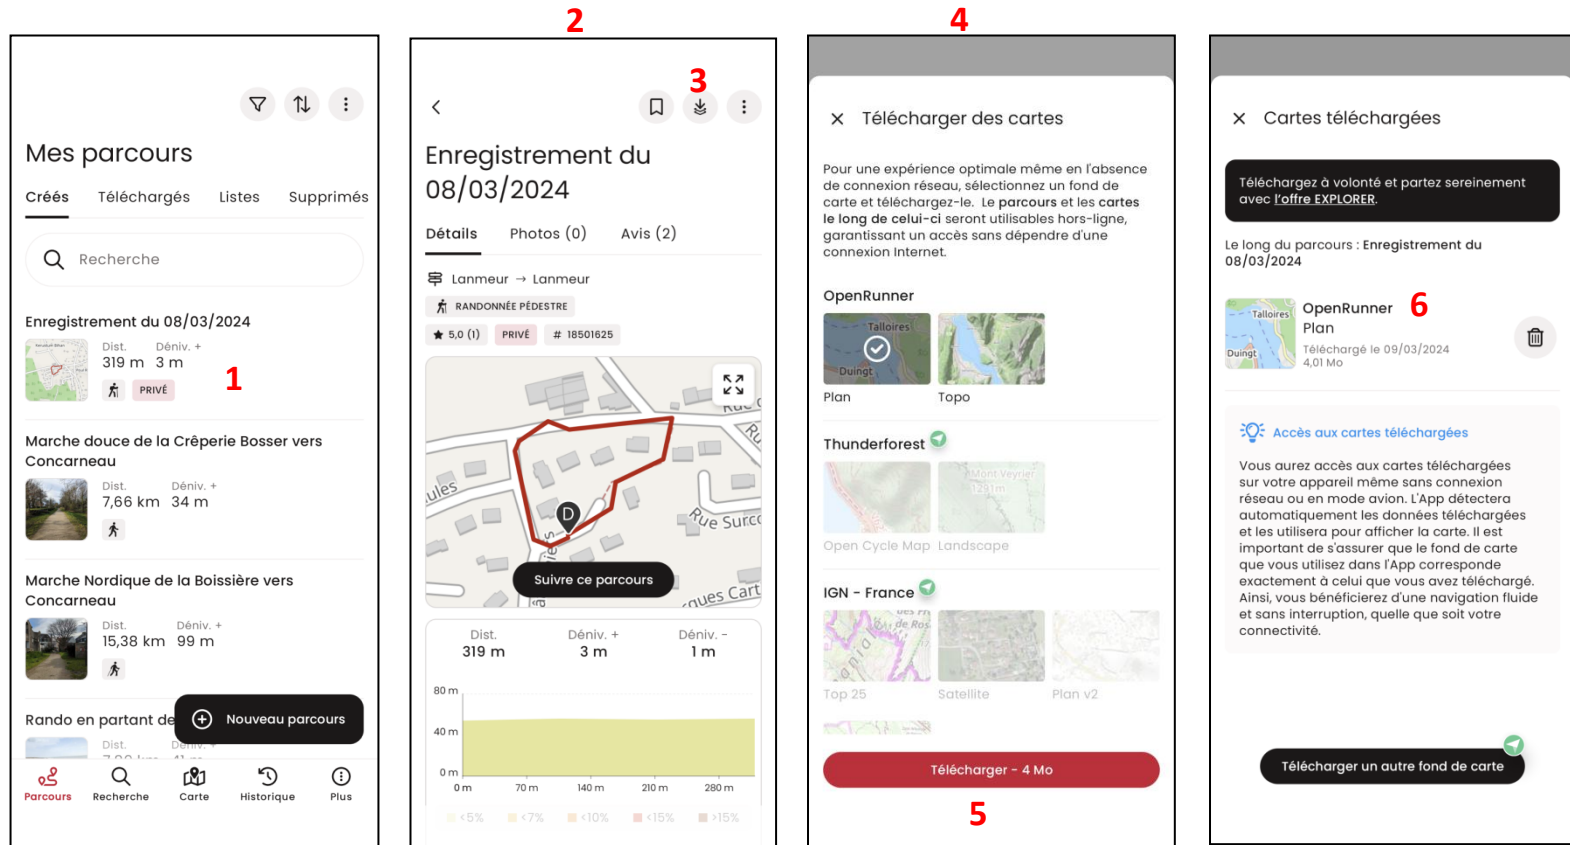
Mes parcours

Créés Téléchargés Listes Supprimés

Recherche

Enregistrement du 08/03/2024
Dist. 319 m Déniv. + 3 m
PRIVÉ
1

Marche douce de la Crêperie Bosser vers Concarneau
Dist. 7,66 km Déniv. + 34 m

Marche Nordique de la Boissière vers Concarneau
Dist. 15,38 km Déniv. + 99 m

Rando en partant de
Dist. Déniv.

Nouveau parcours

Parcours Recherche Carte Historique Plus

2

3

Enregistrement du 08/03/2024

Détails Photos (0) Avis (2)

Lanmeur → Lanmeur
RANDONNÉE PÉDESTRE
5,0 (1) PRIVÉ # 18501625

Rue Surc
Rue
ules
ques Cart
D

Suivre ce parcours

Dist. 319 m Déniv. + 3 m Déniv. - 1 m

80 m
40 m
0 m
0 m 70 m 140 m 210 m 280 m
<5% <7% <10% <15% >15%

4

Télécharger des cartes

Pour une expérience optimale même en l'absence de connexion réseau, sélectionnez un fond de carte et téléchargez-le. Le long des **parcours** et les **cartes le long de celui-ci** seront utilisables hors-ligne, garantissant un accès sans dépendre d'une connexion Internet.

OpenRunner
Talloires
Duingt
Plan Topo

Thunderforest
Mont Veyrier
Open Cycle Map Landscape

IGN - France
Top 25 Satellite Plan v2

Télécharger - 4 Mo
5

Cartes téléchargées

Téléchargez à volonté et partez sereinement avec l'offre EXPLORER.

Le long du parcours : **Enregistrement du 08/03/2024**

Talloires
Duingt
OpenRunner
Plan
6
Téléchargé le 09/03/2024
4,01 Mo

Accès aux cartes téléchargées

Vous aurez accès aux cartes téléchargées sur votre appareil même sans connexion réseau ou en mode avion. L'App détectera automatiquement les données téléchargées et les utilisera pour afficher la carte. Il est important de s'assurer que le fond de carte que vous utilisez dans l'App corresponde exactement à celui que vous avez téléchargé. Ainsi, vous bénéficierez d'une navigation fluide et sans interruption, quelle que soit votre connectivité.

Télécharger un autre fond de carte